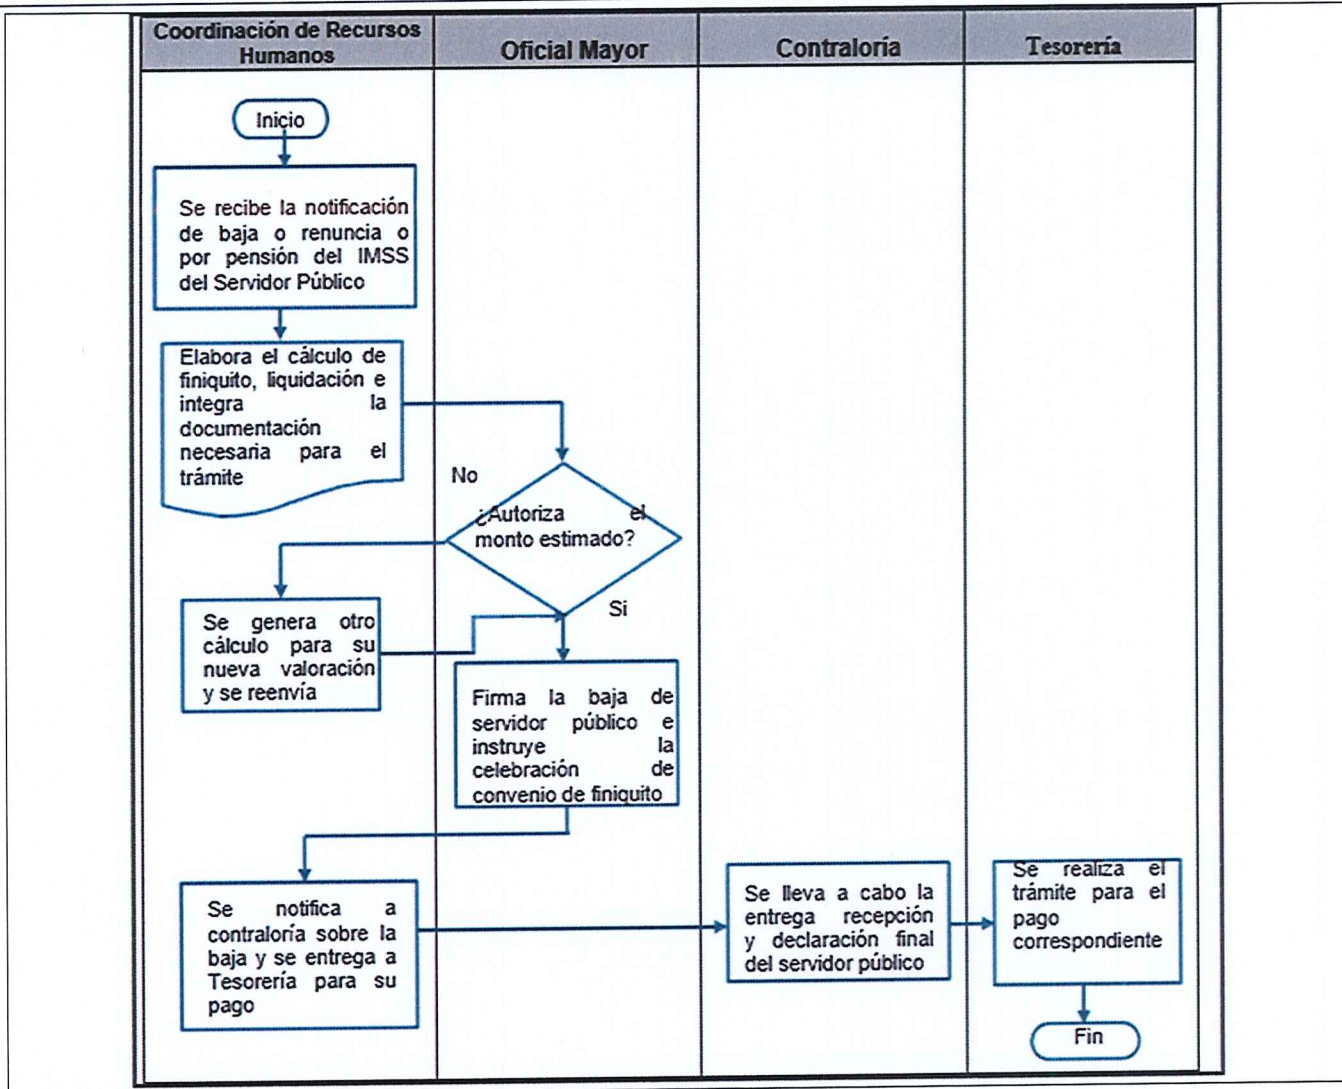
| Coordinación de Recursos Humanos | Oficial Mayor | Contraloría | Tesorería |
|---|---|---|---|

Inicio

Se recibe la notificación de baja o renuncia o por pensión del IMSS del Servidor Público

Elabora el cálculo de finiquito, liquidación e integra la documentación necesaria para el trámite

No

¿Autoriza el monto estimado?

Si

Se genera otro cálculo para su nueva valoración y se reenvía

Firma la baja de servidor público e instruye la celebración de convenio de finiquito

Se notifica a contraloría sobre la baja y se entrega a Tesorería para su pago

Se lleva a cabo la entrega recepción y declaración final del servidor público

Se realiza el trámite para el pago correspondiente

Fin